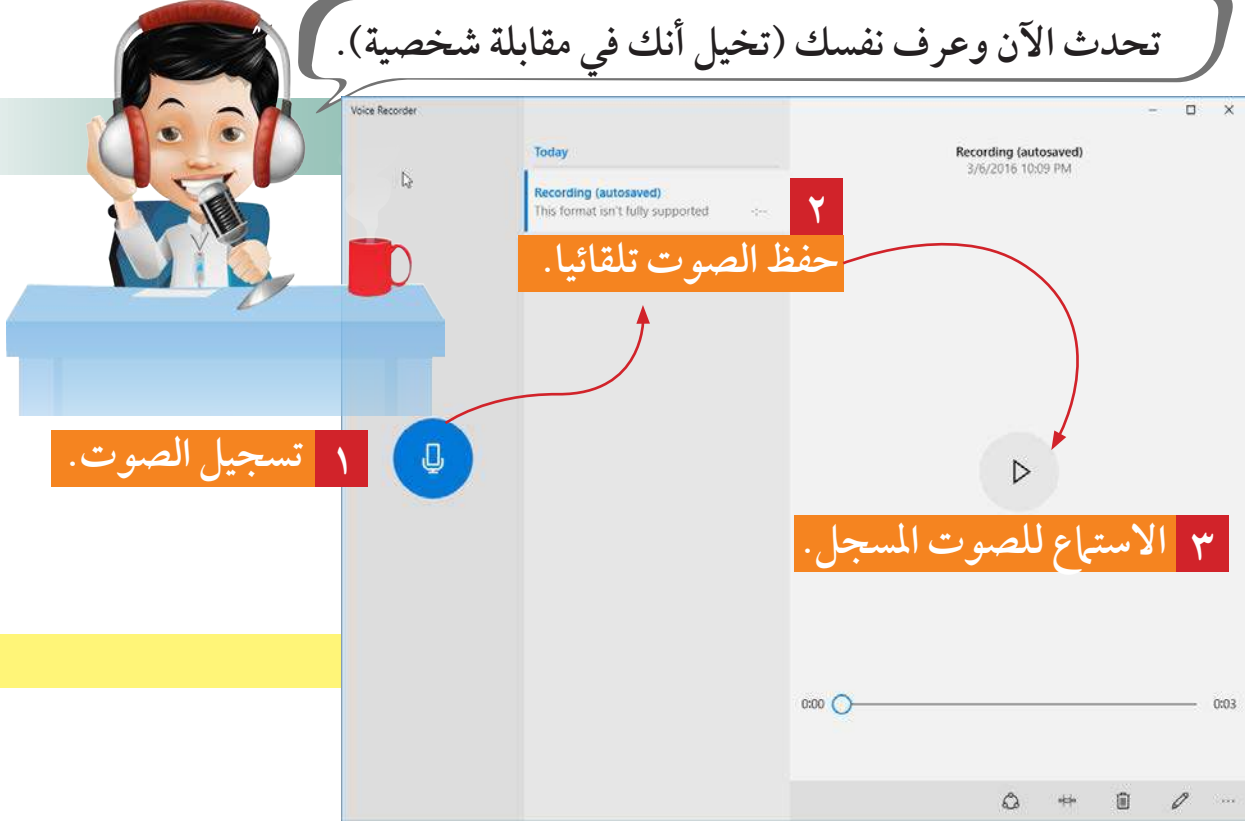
تحدث الآن وعرف نفسك (تخيل أنك في مقابلة شخصية).

Voice Recorder

Today

Recording (autosaved)
This format isn't fully supported

Recording (autosaved)
3/6/2016 10:09 PM

٢ حفظ الصوت تلقائيا.

١ تسجيل الصوت.

٣ الاستماع للصوت المسجل.

0:00

0:03